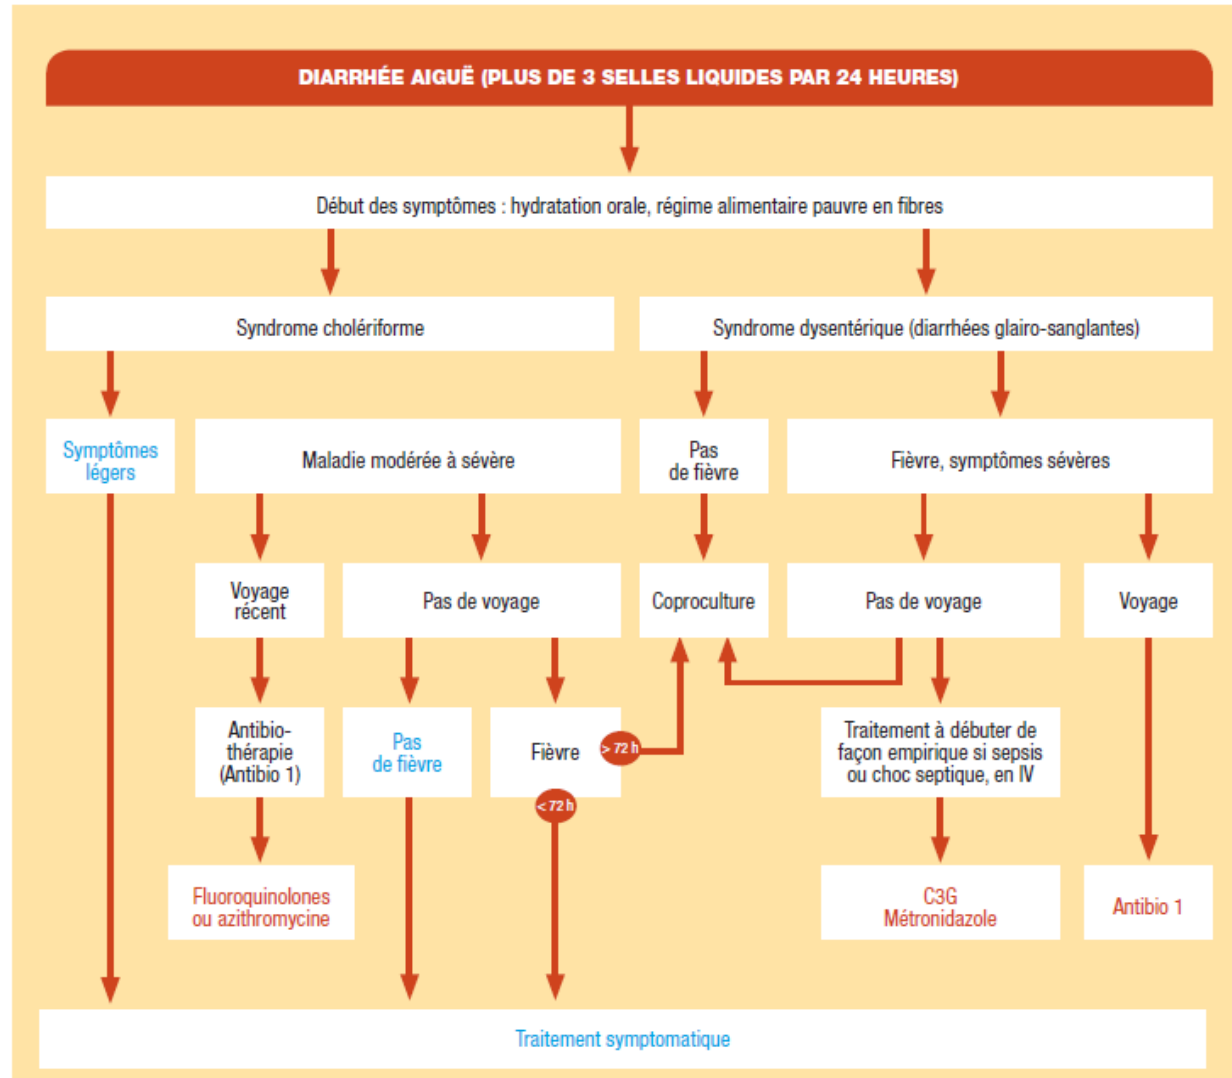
DIARRHÉE AIGUË (PLUS DE 3 SELLES LIQUIDES PAR 24 HEURES)

Début des symptômes : hydratation orale, régime alimentaire pauvre en fibres

Syndrome cholériforme

Syndrome dysentérique (diarrhées glairo-sanglantes)

Symptômes légers

Maladie modérée à sévère

Pas de fièvre

Fièvre, symptômes sévères

Voyage récent

Pas de voyage

Coproculture

Pas de voyage

Voyage

Antibiothérapie (Antibio 1)

Pas de fièvre

Fièvre

> 72 h

< 72 h

Traitement à débuter de façon empirique si sepsis ou choc septique, en IV

Fluoroquinolones ou azithromycine

C3G Métronidazole

Antibio 1

Traitement symptomatique